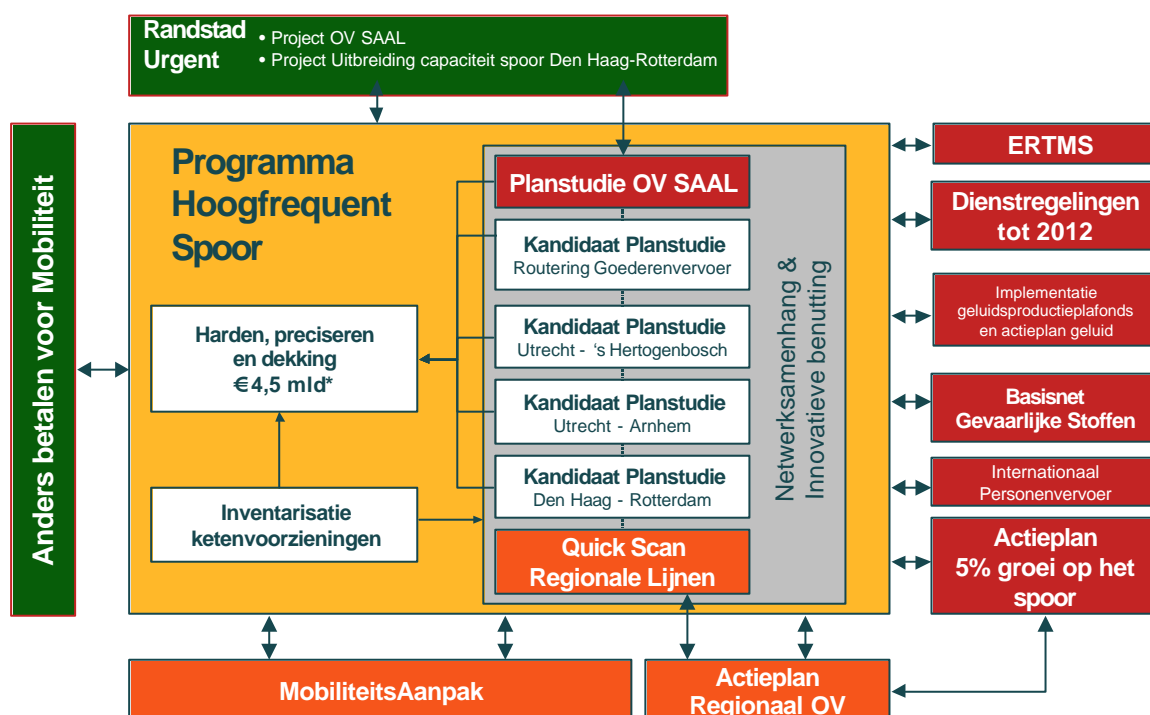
Randstad Urgent
• Project OV SAAL
• Project Uitbreiding capaciteit spoor Den Haag-Rotterdam

Anders betalen voor Mobiliteit

Programma Hoogfrequent Spoor

Harden, preciseren en dekking
€4,5 mld*

Inventarisatie ketenvoorzieningen

Planstudie OV SAAL

Kandidaat Planstudie
Routering Goederenvervoer

Kandidaat Planstudie
Utrecht - 's Hertogenbosch

Kandidaat Planstudie
Utrecht - Arnhem

Kandidaat Planstudie
Den Haag - Rotterdam

Quick Scan
Regionale Lijnen

Netwerksamenhang & Innovatieve benutting

ERTMS

Dienstregelingen tot 2012

Implementatie geluidsproductieplafonds en actieplan geluid

Basisnet Gevaarlijke Stoffen

Internationaal Personenvervoer

Actieplan 5% groei op het spoor

MobiliteitsAanpak

Actieplan Regionaal OV